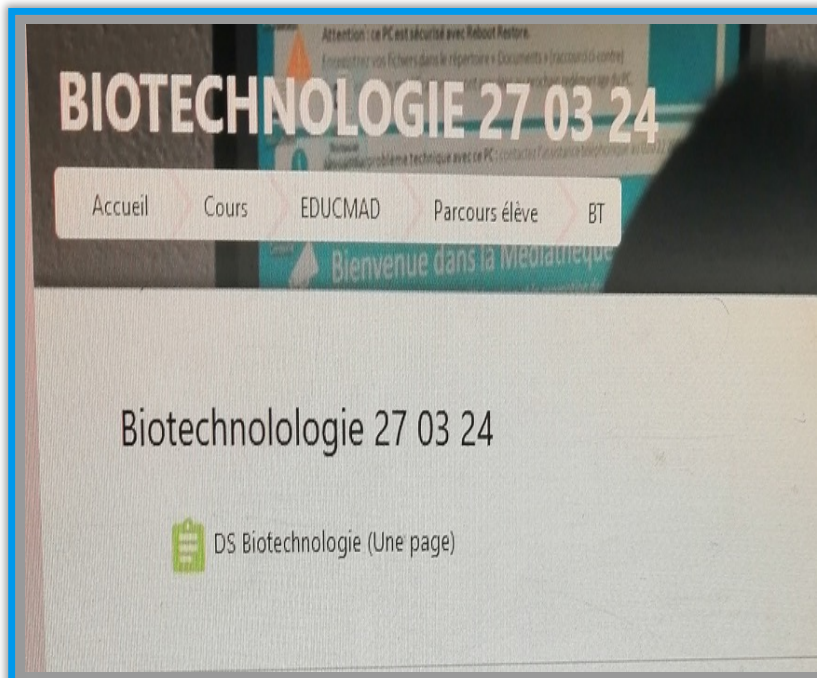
Attention : ce PC est sécurisé avec Reboot Restore.
Enregistrer vos fichiers dans le répertoire « Documents » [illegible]
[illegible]
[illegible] problème technique avec ce PC : contactez l'assistance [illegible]

BIOTECHNOLOGIE 27 03 24

Accueil
Cours
EDUCMAD
Parcours élève
BT

Bienvenue dans la Médiathèque

Biotechnolologie 27 03 24

DS Biotechnologie (Une page)